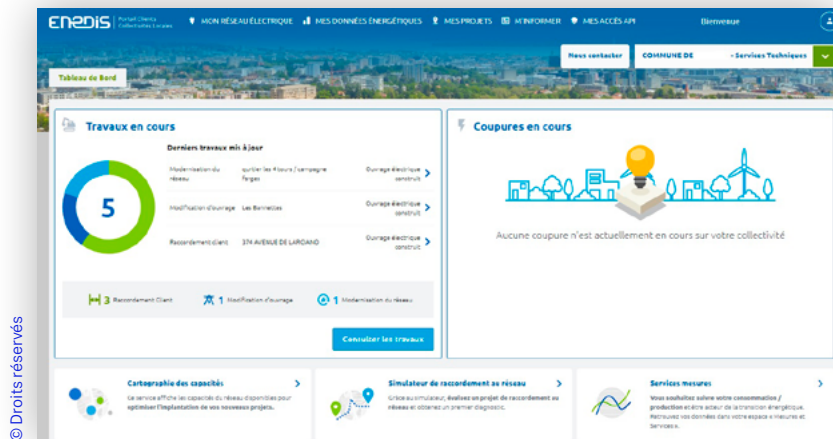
ENEDIS Portail Clients Collectivités Locales

MON RÉSEAU ÉLECTRIQUE MES DONNÉES ÉNERGÉTIQUES MES PROJETS M'INFORMER MES ACCÈS API Bienvenue

Nous contacter COMMUNE DE - Services Techniques

Tableau de Bord

Travaux en cours

Derniers travaux mis à jour

5

| | | |
|---|---|---|
| Modernisation du réseau | quartier les 4 tours / campagne forges | Ouvrage électrique construit |
| Modification d'ouvrage | Les Bonnelles | Ouvrage électrique construit |
| Raccordement client | 374 AVENUE DE LARDANO | Ouvrage électrique construit |

3 Raccordement Client 1 Modification d'ouvrage 1 Modernisation du réseau

Consulter les travaux

Coupures en cours

Aucune coupure n'est actuellement en cours sur votre collectivité

Cartographie des capacités
Ce service affiche les capacités du réseau disponibles pour optimiser l'implantation de vos nouveaux projets.

Simulateur de raccordement au réseau
Grâce au simulateur, évaluez un projet de raccordement au réseau et obtenez un premier diagnostic.

Services mesures
Vous souhaitez suivre votre consommation / production et être acteur de la transition énergétique. Retrouvez vos données dans votre espace « Mesures et Services ».

© Droits réservés